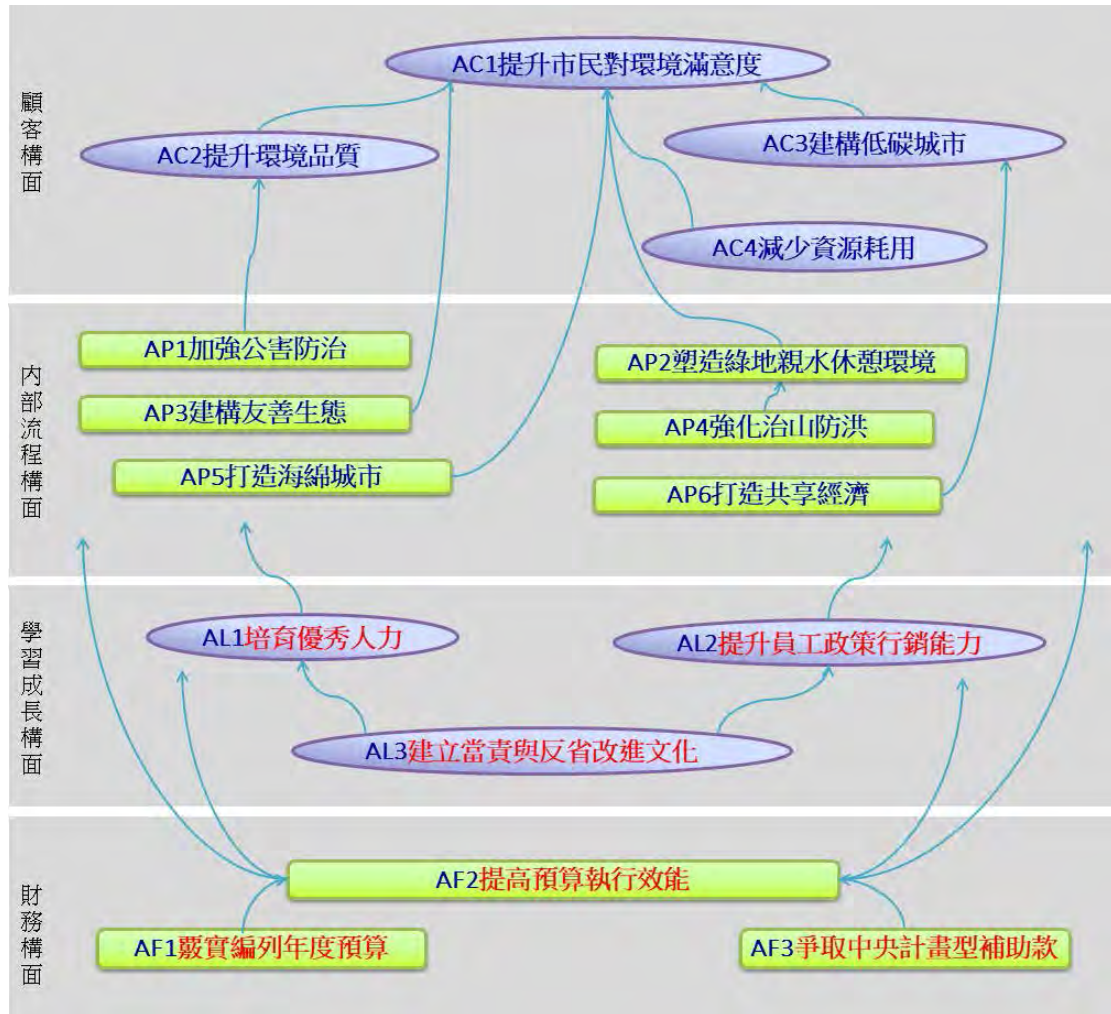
顧客構面

AC1提升市民對環境滿意度

AC2提升環境品質

AC3建構低碳城市

AC4減少資源耗用

內部流程構面

AP1加強公害防治

AP2塑造綠地親水休憩環境

AP3建構友善生態

AP4強化治山防洪

AP5打造海綿城市

AP6打造共享經濟

學習成長構面

AL1培育優秀人力

AL2提升員工政策行銷能力

AL3建立當責與反省改進文化

財務構面

AF2提高預算執行效能

AF1覈實編列年度預算

AF3爭取中央計畫型補助款